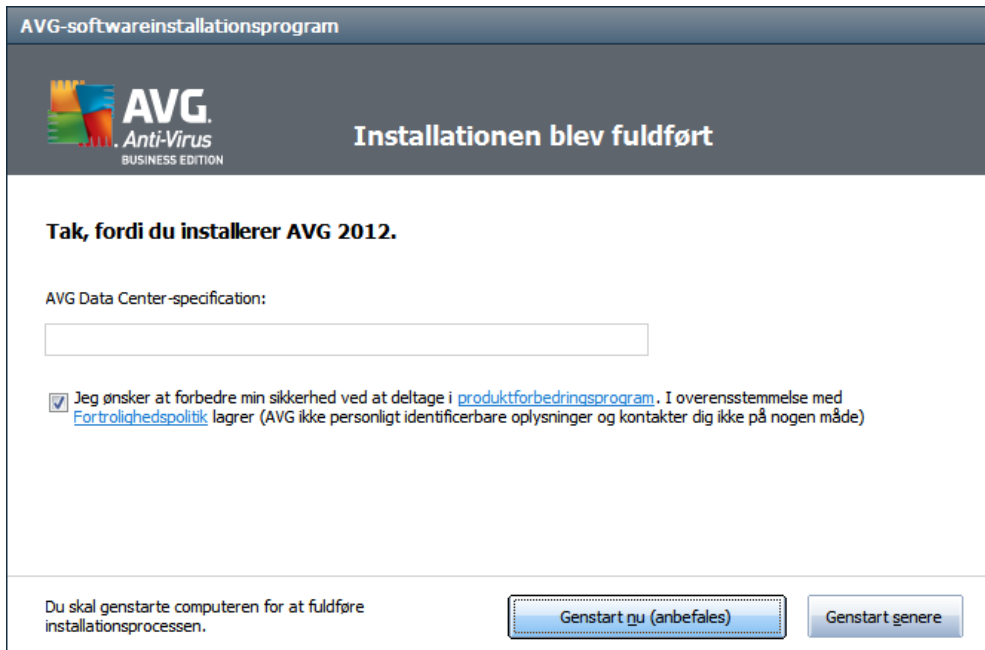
AVG-softwareinstallationsprogram

AVG. Anti-Virus BUSINESS EDITION

Installationen blev fuldført

Tak, fordi du installerer AVG 2012.

AVG Data Center-specification:

Jeg ønsker at forbedre min sikkerhed ved at deltage i produktforbedringsprogram. I overensstemmelse med Fortrolighedspolitik lagrer (AVG ikke personligt identificerbare oplysninger og kontakter dig ikke på nogen måde)

Du skal genstarte computeren for at fuldføre installationsprocessen.

Genstart nu (anbefales)

Genstart senere